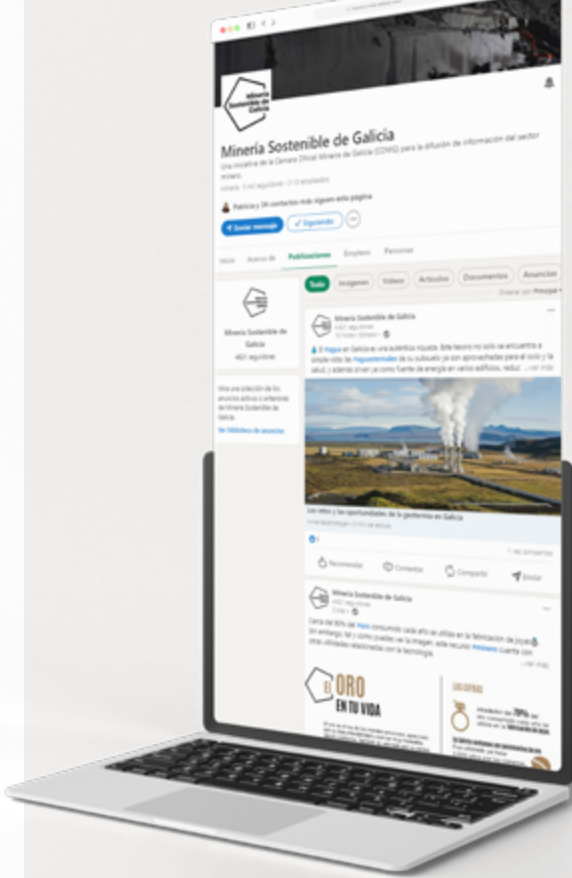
Minería Sostenible de Galicia

Minería Sostenible de Galicia

Una iniciativa de la Cámara Oficial Minera de Galicia (COMG) para la difusión de información del sector minero.

Patricia y 34 contactos más siguen esta página

Enviar mensaje

Siguiendo

Inicio

Acerca de

Publicaciones

Empleos

Personas

Todo

Imágenes

Vídeos

Artículos

Documentos

Anuncios

Ordenar por: Principal

Minería Sostenible de Galicia

401 seguidores

Minería Sostenible de Galicia

401 seguidores

El #agua en Galicia es un auténtico riqueza. Este tesoro no solo se encuentra a simple vista: las #aguastermales de su subsuelo ya son aprovechadas para el ocio y la salud, y además sirven ya como fuente de energía en varios edificios, reduc ...ver más

Mira una colección de los anuncios activos y anteriores de Minería Sostenible de Galicia.

Ver biblioteca de anuncios

Los retos y las oportunidades de la geotermia en Galicia

1 veces compartido

Recomendar

Comentar

Compartir

Enviar

Minería Sostenible de Galicia

401 seguidores

Cerca del 80% del #oro consumido cada año se utiliza en la fabricación de joyas. Sin embargo, tal y como puedes ver en la imagen, este recurso #minero cuenta con otras utilidades relacionadas con la tecnología.

...ver más

EL ORO EN TU VIDA

LAS CIFRAS

78%

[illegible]